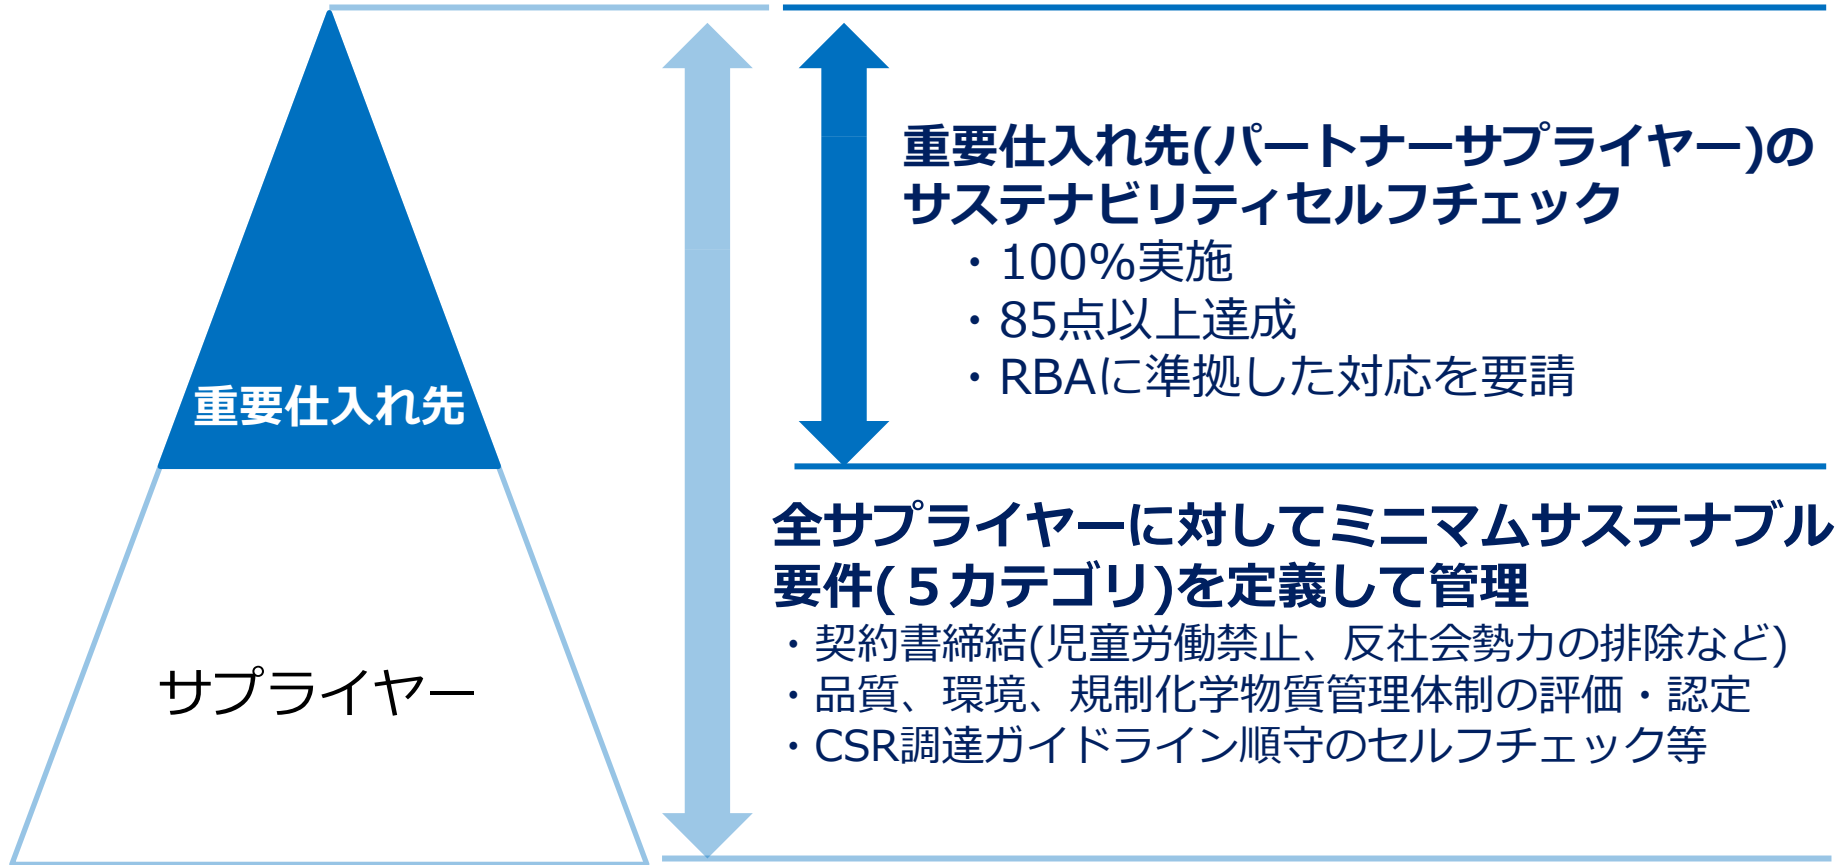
重要仕入れ先

サプライヤー

重要仕入れ先(パートナーサプライヤー)のサステナビリティセルフチェック

・100%実施
・85点以上達成
・RBAに準拠した対応を要請

全サプライヤーに対してミニマムサステナブル要件(５カテゴリ)を定義して管理

・契約書締結(児童労働禁止、反社会勢力の排除など)
・品質、環境、規制化学物質管理体制の評価・認定
・CSR調達ガイドライン順守のセルフチェック等